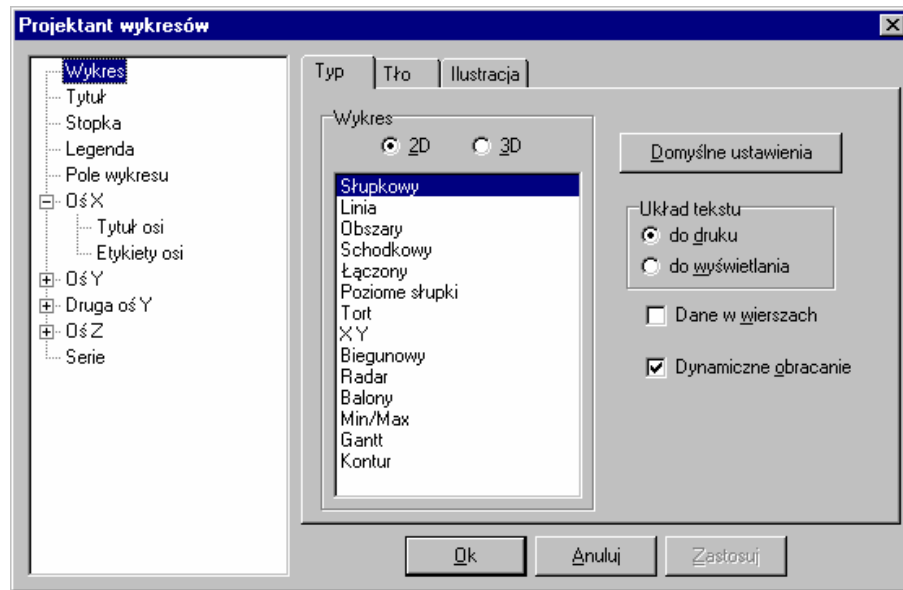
Projektant wykresów

Wykres
Tytuł
Stopka
Legenda
Pole wykresu
Oś X
Tytuł osi
Etykiety osi
Oś Y
Druga oś Y
Oś Z
Serie

Typ | Tło | Ilustracja

Wykres
2D
3D

Słupkowy
Linia
Obszary
Schodkowy
Łączony
Poziome słupki
Tort
XY
Biegunowy
Radar
Balony
Min/Max
Gantt
Kontur

Domyślne ustawienia

Układ tekstu
do druku
do wyświetlania

Dane w wierszach

Dynamiczne obracanie

Ok
Anuluj
Zastosuj